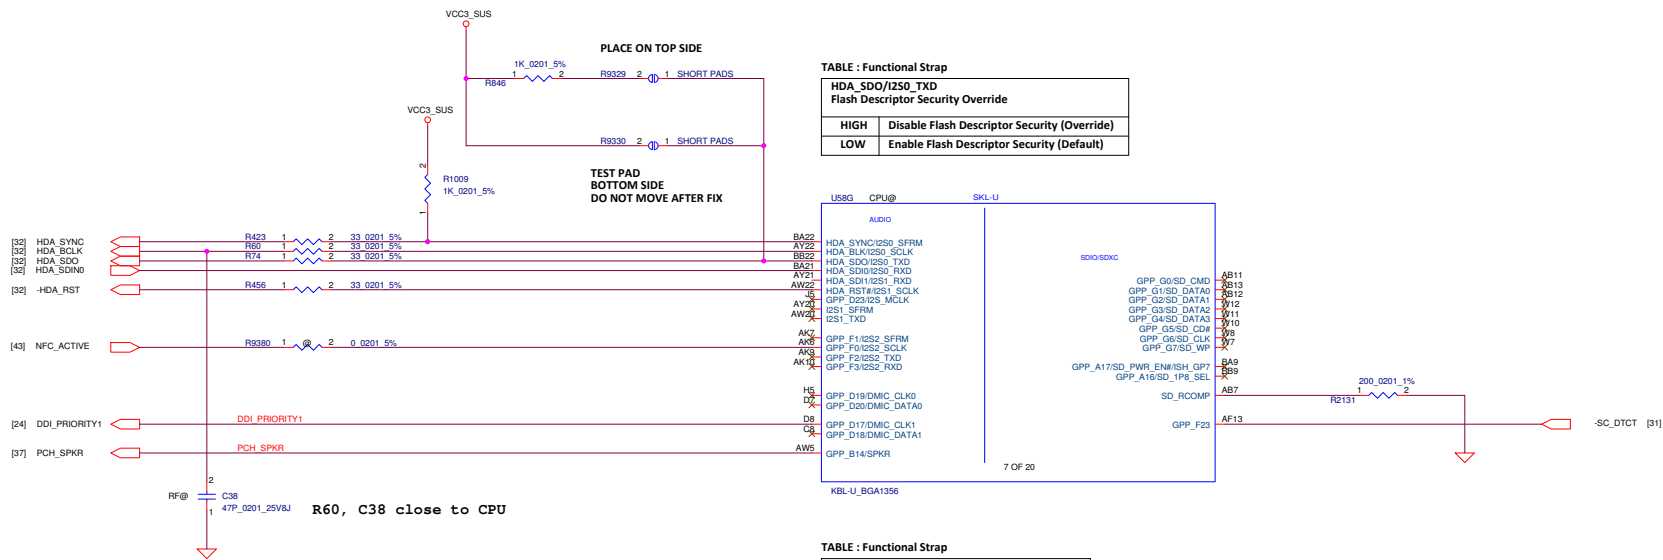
VCC3_SUS

PLACE ON TOP SIDE

1K_0201_5%
1 2
R846
R9329 2 1 SHORT PADS

TABLE : Functional Strap

| HDA_SDO/I2S0_TXD Flash Descriptor Security Override | |
|---|---|
| HIGH | Disable Flash Descriptor Security (Override) |
| LOW | Enable Flash Descriptor Security (Default) |

VCC3_SUS

R9330 2 1 SHORT PADS

TEST PAD
BOTTOM SIDE
DO NOT MOVE AFTER FIX

2
R1009
1K_0201_5%
1

U58G CPU@ SKL-U

AUDIO

[32] HDA_SYNC
[32] HDA_BCLK
[32] HDA_SDO
[32] HDA_SDIN0
[32] -HDA_RST

R423 1 2 33_0201_5%
R60 1 2 33_0201_5%
R74 1 2 33_0201_5%
R456 1 2 33_0201_5%

BA22 HDA_SYNC/I2S0_SFRM
AY22 HDA_BLK/I2S0_SCLK
BB22 HDA_SDO/I2S0_TXD
BA21 HDA_SDI0/I2S0_RXD
AY21 HDA_SDI1/I2S1_RXD
AW22 HDA_RST#/I2S1_SCLK
J5 GPP_D23/I2S_MCLK
AY20 I2S1_SFRM
AW20 I2S1_TXD

SDIO/SDXC

GPP_G0/SD_CMD AB11
GPP_G1/SD_DATA0 AB13
GPP_G2/SD_DATA1 AB12
GPP_G3/SD_DATA2 W12
GPP_G4/SD_DATA3 W11
GPP_G5/SD_CD# W10
GPP_G6/SD_CLK W8
GPP_G7/SD_WP W7

[43] NFC_ACTIVE
R9380 1 @ 2 0_0201_5%

AK7 GPP_F1/I2S2_SFRM
AK6 GPP_F0/I2S2_SCLK
AK9 GPP_F2/I2S2_TXD
AK10 GPP_F3/I2S2_RXD

GPP_A17/SD_PWR_EN#/ISH_GP7 BA9
GPP_A16/SD_1P8_SEL BB9

H5 GPP_D19/DMIC_CLK0
D7 GPP_D20/DMIC_DATA0

SD_RCOMP AB7
200_0201_1%
1 2
R2131

[24] DDI_PRIORITY1
DDI_PRIORITY1
D8 GPP_D17/DMIC_CLK1
C8 GPP_D18/DMIC_DATA1

GPP_F23 AF13
-SC_DTCT [31]

[37] PCH_SPKR
PCH_SPKR
AW5 GPP_B14/SPKR

7 OF 20

KBL-U_BGA1356

2
RF@ C38
47P_0201_25V8J
1
R60, C38 close to CPU

TABLE : Functional Strap